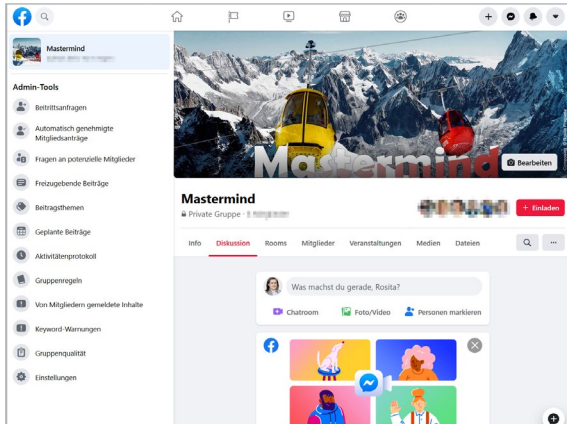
Mastermind
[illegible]

Admin-Tools

Beitrittsanfragen

Automatisch genehmigte Mitgliedsanträge

Fragen an potenzielle Mitglieder

Freizugebende Beiträge

Beitragsthemen

Geplante Beiträge

Aktivitätenprotokoll

Gruppenregeln

Von Mitgliedern gemeldete Inhalte

Keyword-Warnungen

Gruppenqualität

Einstellungen

Mastermind

Bearbeiten

Mastermind

Private Gruppe · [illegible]

+ Einladen

Info Diskussion Rooms Mitglieder Veranstaltungen Medien Dateien

...

Was machst du gerade, Rosita?

Chatroom Foto/Video Personen markieren